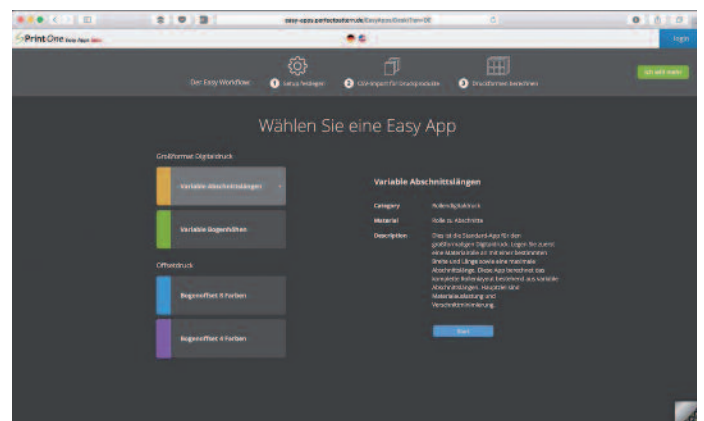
easy-apps.perfectpattern.de/EasyApps/Overview

PrintOne Easy Apps

login

Der Easy Workflow

1 Setup festlegen

2 CSV-Import für Druckprodukte

3 Druckformen berechnen

Ich will mehr

Wählen Sie eine Easy App

Großformat Digitaldruck

Variable Abschnittslängen

Variable Bogenhöhen

Offsetdruck

Bogenoffset 8 Farben

Bogenoffset 4 Farben

Variable Abschnittslängen

| Category | Rollendigitaldruck |
|---|---|
| Material | Rolle zu Abschnitte |
| Description | Dies ist die Standard-App für den großformatigen Digitaldruck. Legen Sie zuerst eine Materialrolle an mit einer bestimmten Breite und Länge sowie eine maximale Abschnittslänge. Diese App berechnet das komplette Rollenlayout bestehend aus variablen Abschnittslängen. Hauptziel: Materialausnutzung und Verschnittminimierung. |

Start